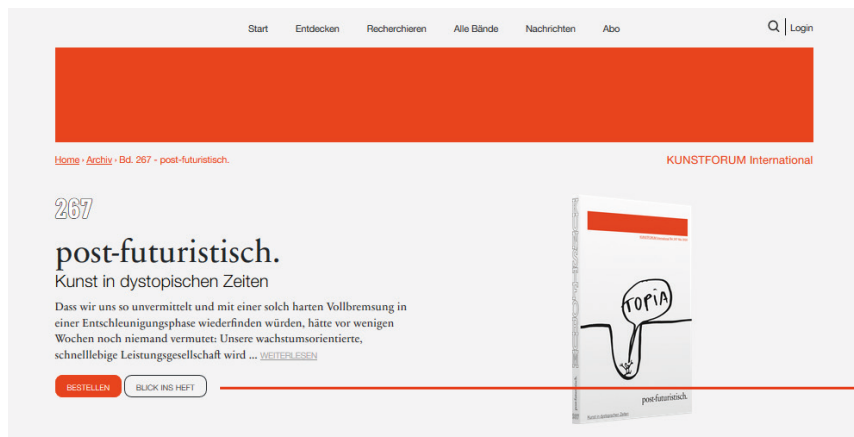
Start Entdecken Recherchieren Alle Bände Nachrichten Abo

Login

Home › Archiv › Bd. 267 » post-futuristisch.

KUNSTFORUM International

267

post-futuristisch.

Kunst in dystopischen Zeiten

Dass wir uns so unvermittelt und mit einer solch harten Vollbremsung in einer Entschleunigungsphase wiederfinden würden, hätte vor wenigen Wochen noch niemand vermutet: Unsere wachstumsorientierte, schnelllebige Leistungsgesellschaft wird ... WEITERLESEN

BESTELLEN

BLICK INS HEFT

TOPIA

post-futuristisch.

Kunst in dystopischen Zeiten